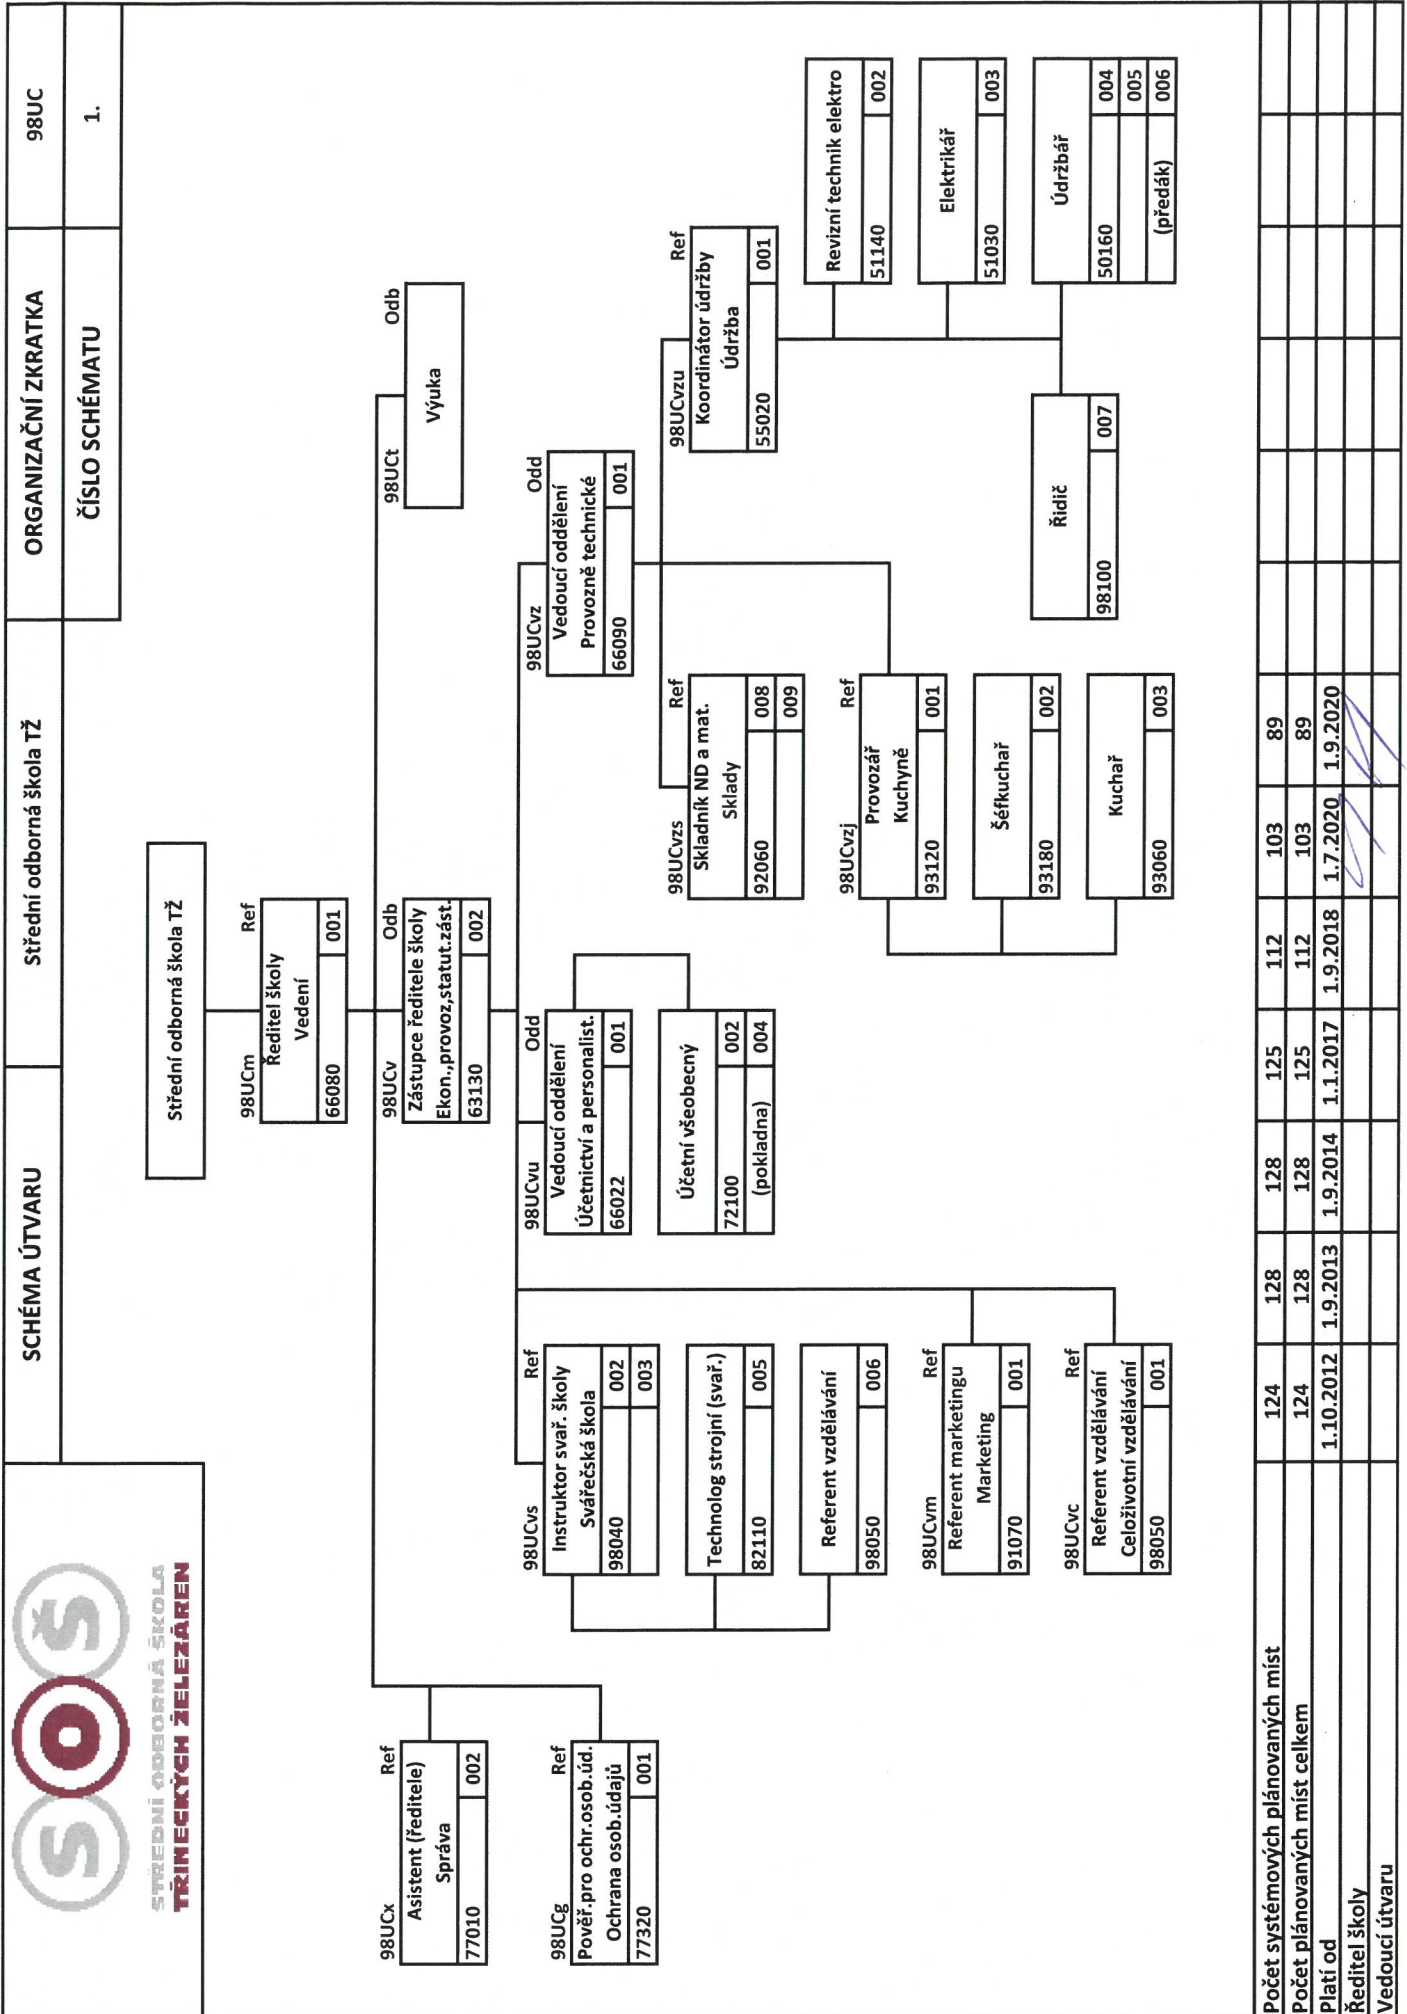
SOŠ
STŘEDNÍ ODBORNÁ ŠKOLA
TŘINECKÝCH ŽELEZÁREN

SCHÉMA ÚTVARU

Střední odborná škola TŽ

ORGANIZAČNÍ ZKRATKA

98UC

ČÍSLO SCHÉMATU

1.

Střední odborná škola TŽ

98UCm
Ref
Ředitel školy
Vedení
66080
001

98UCv
Odb
Zástupce ředitele školy
Ekon.,provoz,statut.zást.
63130
002

98UCt
Odb
Výuka

98UCx
Ref
Asistent (ředitele)
Správa
77010
002

98UCg
Ref
Pověř.pro ochr.osob.úd.
Ochrana osob.údajů
77320
001

98UCvs
Ref
Instruktor svař. školy
Svářečská škola
98040
002
003

Technolog strojní (svař.)
82110
005

Referent vzdělávání
98050
006

98UCvm
Ref
Referent marketingu
Marketing
91070
001

98UCvc
Ref
Referent vzdělávání
Celoživotní vzdělávání
98050
001

98UCvu
Odd
Vedoucí oddělení
Účetnictví a personalist.
66022
001

Účetní všeobecný
72100
002
(pokladna)
004

98UCvz
Odd
Vedoucí oddělení
Provozně technické
66090
001

98UCvzs
Ref
Skladník ND a mat.
Sklady
92060
008
009

98UCvzj
Ref
Provozář
Kuchyně
93120
001

Šéfkuchař
93180
002

Kuchař
93060
003

98UCvzu
Ref
Koordinátor údržby
Údržba
55020
001

Řidič
98100
007

Revizní technik elektro
51140
002

Elektrikář
51030
003

Údržbář
50160
004
005
(předák)
006

| Počet systémových plánovaných míst | 124 | 128 | 128 | 125 | 112 | 103 | 89 |
|---|---|---|---|---|---|---|---|
| Počet plánovaných míst celkem | 124 | 128 | 128 | 125 | 112 | 103 | 89 |
| Platí od | 1.10.2012 | 1.9.2013 | 1.9.2014 | 1.1.2017 | 1.9.2018 | 1.7.2020 | 1.9.2020 |
| Ředitel školy | | | | | | | |
| Vedoucí útvaru | | | | | | | |